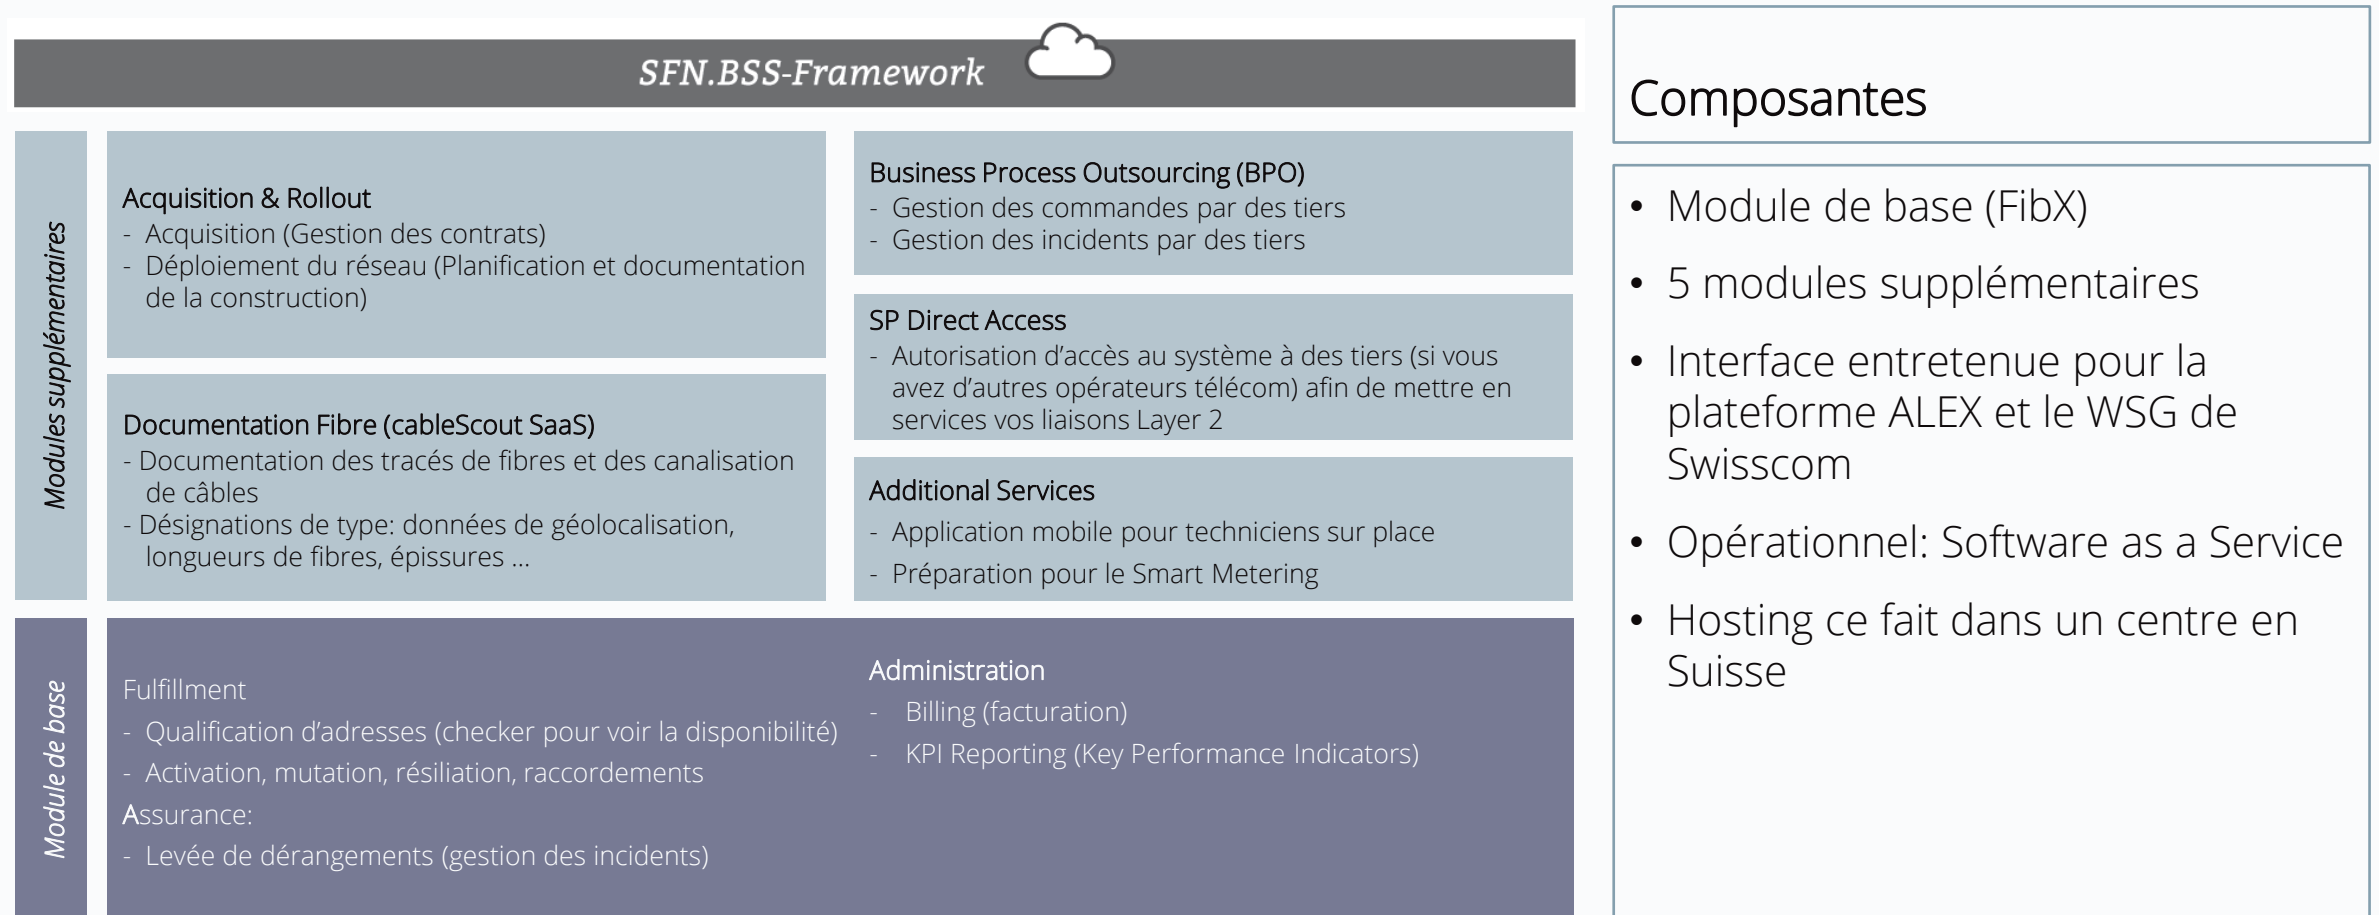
SFN.BSS-Framework

Modules supplémentaires

Acquisition & Rollout
- Acquisition (Gestion des contrats)
- Déploiement du réseau (Planification et documentation de la construction)

Documentation Fibre (cableScout SaaS)
- Documentation des tracés de fibres et des canalisation de câbles
- Désignations de type: données de géolocalisation, longueurs de fibres, épissures …

Business Process Outsourcing (BPO)
- Gestion des commandes par des tiers
- Gestion des incidents par des tiers

SP Direct Access
- Autorisation d'accès au système à des tiers (si vous avez d'autres opérateurs télécom) afin de mettre en services vos liaisons Layer 2

Additional Services
- Application mobile pour techniciens sur place
- Préparation pour le Smart Metering

Module de base

Fulfillment
- Qualification d'adresses (checker pour voir la disponibilité)
- Activation, mutation, résiliation, raccordements
Assurance:
- Levée de dérangements (gestion des incidents)

Administration
- Billing (facturation)
- KPI Reporting (Key Performance Indicators)

Composantes

• Module de base (FibX)
• 5 modules supplémentaires
• Interface entretenue pour la plateforme ALEX et le WSG de Swisscom
• Opérationnel: Software as a Service
• Hosting ce fait dans un centre en Suisse